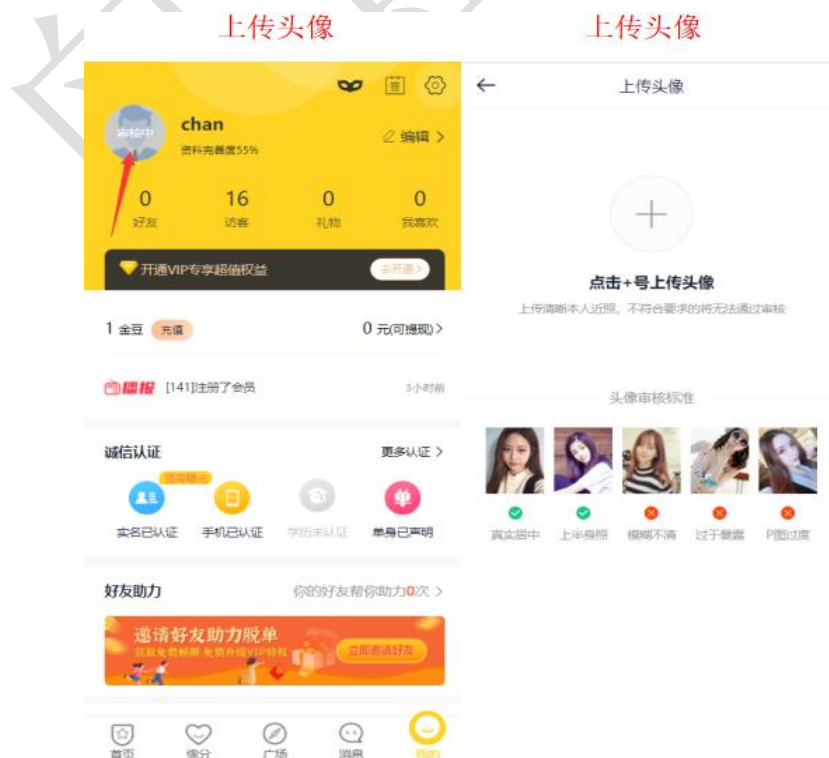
上传头像

审核中
chan
资料完善度55%
编辑 >

| 0 | 16 | 0 | 0 |
|---|---|---|---|
| 好友 | 访客 | 礼物 | 我喜欢 |

开通VIP专享超值权益 去开通 >

1 金豆 充值
0 元(可提现) >

播报 [141]注册了会员 3小时前

诚信认证
更多认证 >
提高曝光
实名已认证 手机已认证 学历未认证 单身已声明

好友助力
你的好友帮你助力0次 >

邀请好友助力脱单
获取免费标牌 免费升级VIP特权
立即邀请好友

首页 缘分 广场 消息 我的

上传头像

←
上传头像

+
点击+号上传头像
上传清晰本人近照，不符合要求的将无法通过审核

头像审核标准
真实居中 上半身照 模糊不清 过于暴露 P图过度